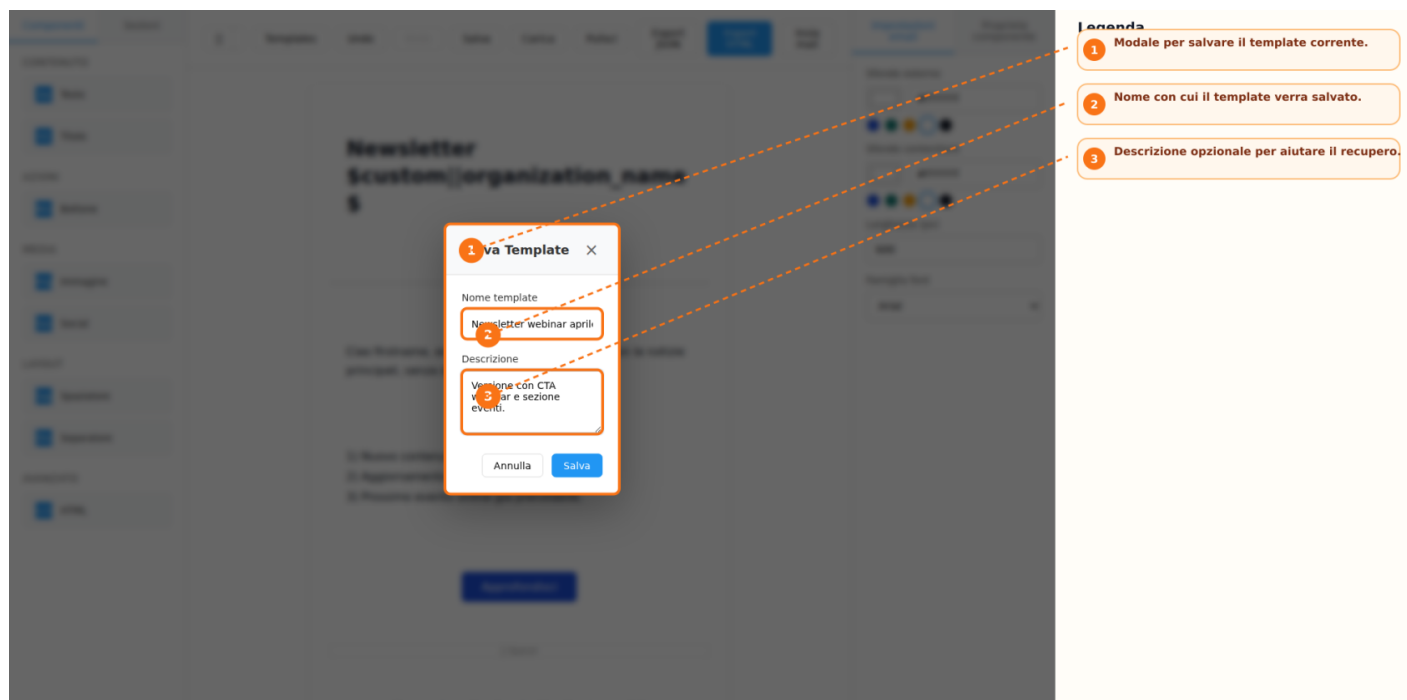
Newsletter $custom[[organization_name]]$

1 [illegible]va Template ×

Nome template

N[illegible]sletter webinar aprile

2

Descrizione

Ve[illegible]ione con CTA w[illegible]ar e sezione eventi.

3

Annulla

Salva

Legenda

1 Modale per salvare il template corrente.

2 Nome con cui il template verra salvato.

3 Descrizione opzionale per aiutare il recupero.